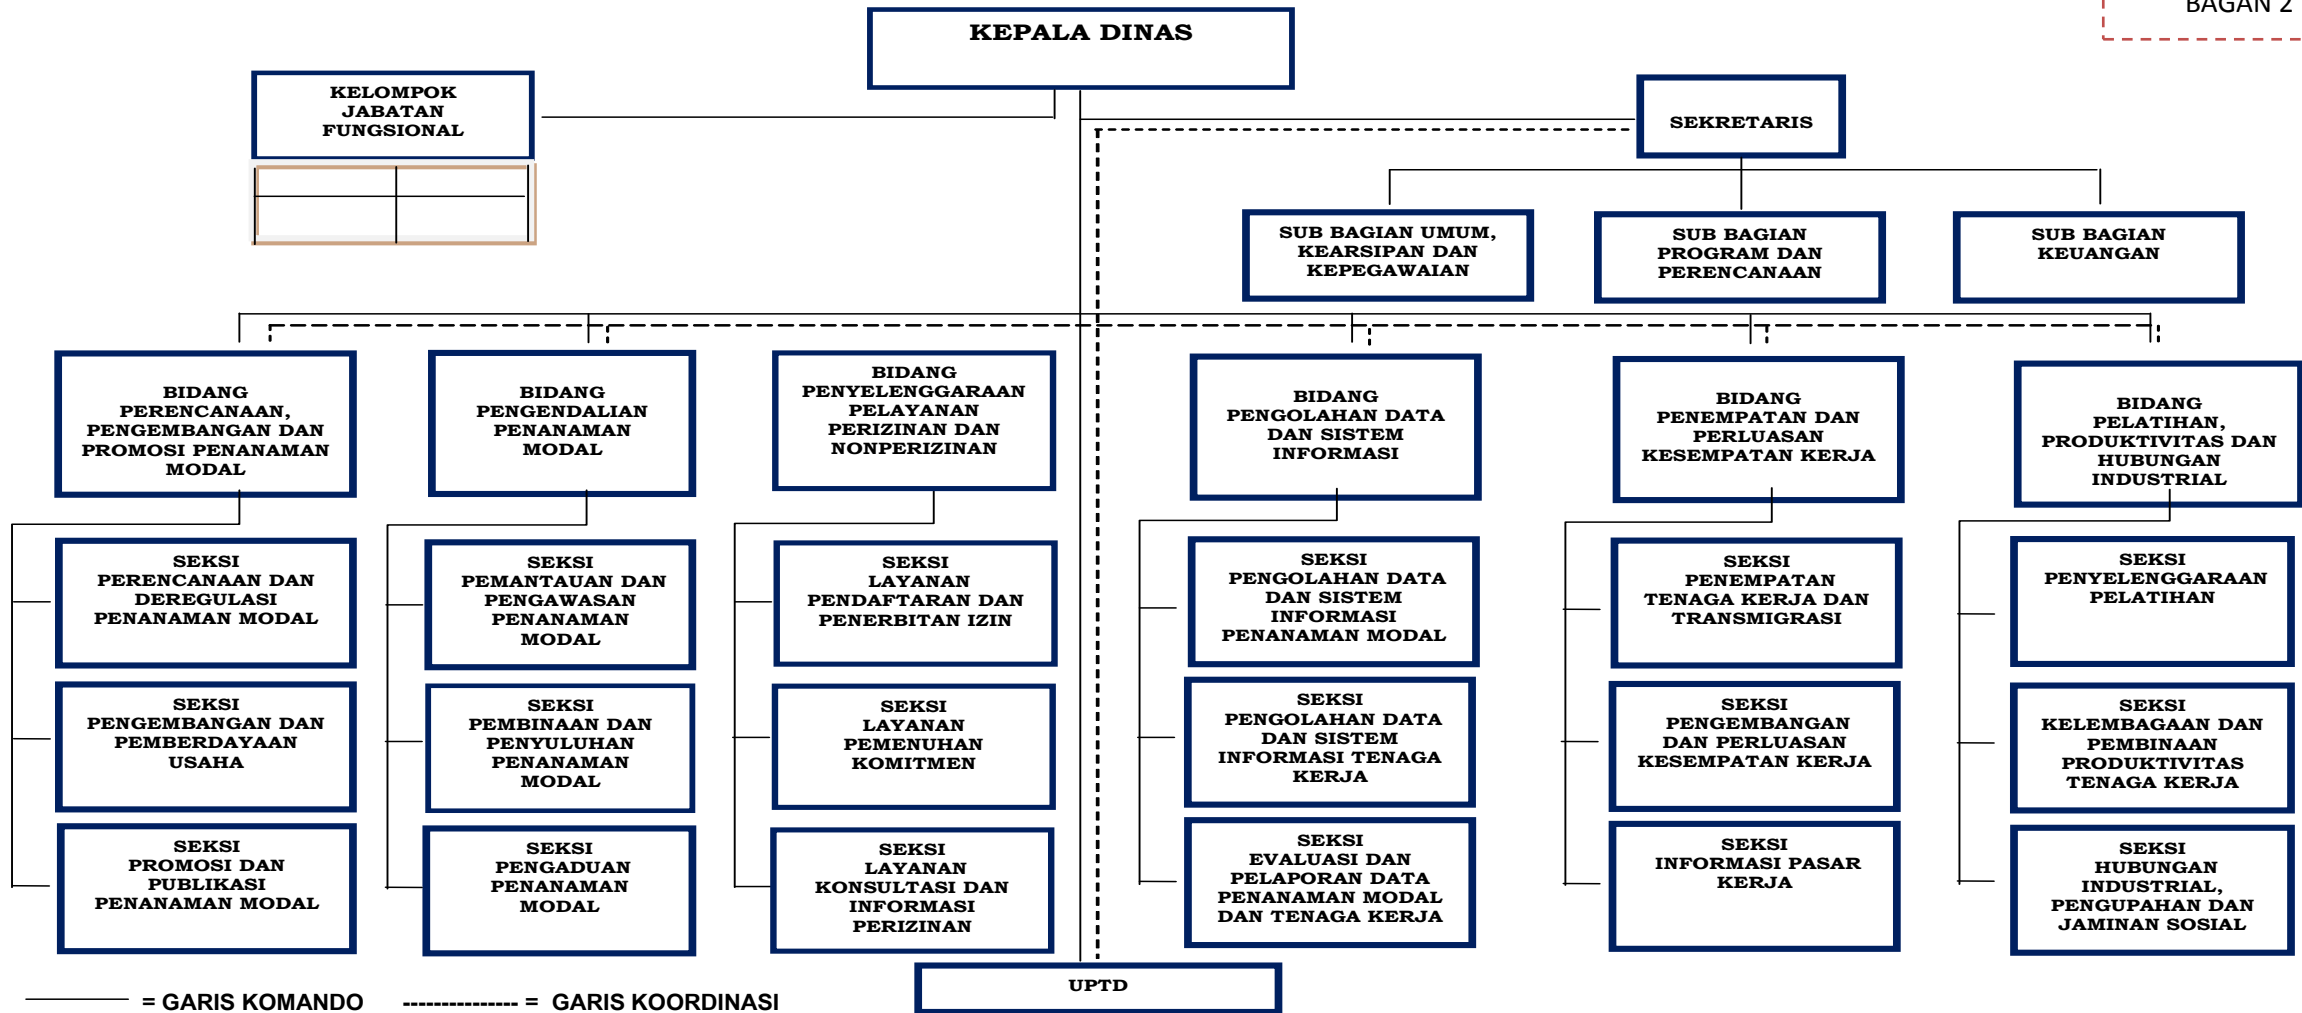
BAGAN 2

KEPALA DINAS

KELOMPOK JABATAN FUNGSIONAL

SEKRETARIS

SUB BAGIAN UMUM, KEARSIPAN DAN KEPEGAWAIAN

SUB BAGIAN PROGRAM DAN PERENCANAAN

SUB BAGIAN KEUANGAN

BIDANG PERENCANAAN, PENGEMBANGAN DAN PROMOSI PENANAMAN MODAL

SEKSI PERENCANAAN DAN DEREGULASI PENANAMAN MODAL

SEKSI PENGEMBANGAN DAN PEMBERDAYAAN USAHA

SEKSI PROMOSI DAN PUBLIKASI PENANAMAN MODAL

BIDANG PENGENDALIAN PENANAMAN MODAL

SEKSI PEMANTAUAN DAN PENGAWASAN PENANAMAN MODAL

SEKSI PEMBINAAN DAN PENYULUHAN PENANAMAN MODAL

SEKSI PENGADUAN PENANAMAN MODAL

BIDANG PENYELENGGARAAN PELAYANAN PERIZINAN DAN NONPERIZINAN

SEKSI LAYANAN PENDAFTARAN DAN PENERBITAN IZIN

SEKSI LAYANAN PEMENUHAN KOMITMEN

SEKSI LAYANAN KONSULTASI DAN INFORMASI PERIZINAN

BIDANG PENGOLAHAN DATA DAN SISTEM INFORMASI

SEKSI PENGOLAHAN DATA DAN SISTEM INFORMASI PENANAMAN MODAL

SEKSI PENGOLAHAN DATA DAN SISTEM INFORMASI TENAGA KERJA

SEKSI EVALUASI DAN PELAPORAN DATA PENANAMAN MODAL DAN TENAGA KERJA

BIDANG PENEMPATAN DAN PERLUASAN KESEMPATAN KERJA

SEKSI PENEMPATAN TENAGA KERJA DAN TRANSMIGRASI

SEKSI PENGEMBANGAN DAN PERLUASAN KESEMPATAN KERJA

SEKSI INFORMASI PASAR KERJA

BIDANG PELATIHAN, PRODUKTIVITAS DAN HUBUNGAN INDUSTRIAL

SEKSI PENYELENGGARAAN PELATIHAN

SEKSI KELEMBAGAAN DAN PEMBINAAN PRODUKTIVITAS TENAGA KERJA

SEKSI HUBUNGAN INDUSTRIAL, PENGUPAHAN DAN JAMINAN SOSIAL

UPTD

= GARIS KOMANDO ---------------- = GARIS KOORDINASI